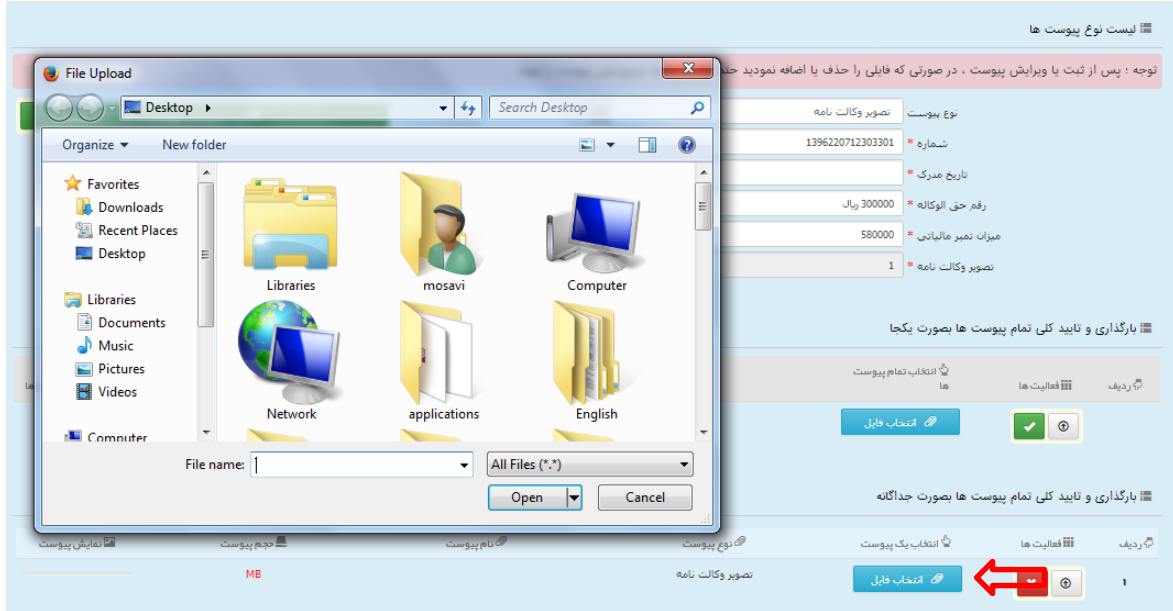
لیست نوع پیوست ها

توجه : پس از ثبت یا ویرایش پیوست ، در صورتی که فایلی را حذف یا اضافه نمودید حت

نوع پیوست: تصویر وکالت نامه
شماره *: 1396220712303301
تاریخ مدرک *
رقم حق الوکاله *: 300000 ریال
میزان تمبر مالیاتی *: 580000
تصویر وکالت نامه *: 1

بارگذاری و تایید کلی تمام پیوست ها بصورت یکجا

| ردیف | فعالیت ها | انتخاب تمام پیوست ها |
|---|---|---|
| | | انتخاب فایل |

بارگذاری و تایید کلی تمام پیوست ها بصورت جداگانه

| ردیف | فعالیت ها | انتخاب یک پیوست | نوع پیوست | نام پیوست | حجم پیوست | نمایش پیوست |
|---|---|---|---|---|---|---|
| ۱ | | انتخاب فایل | تصویر وکالت نامه | | MB | |

File Upload

Desktop ▸

Search Desktop

Organize ▾ New folder

Favorites
Downloads
Recent Places
Desktop

Libraries
Documents
Music
Pictures
Videos

Computer

Libraries
mosavi
Computer
Network
applications
English

File name:
All Files (*.*)
Open
Cancel